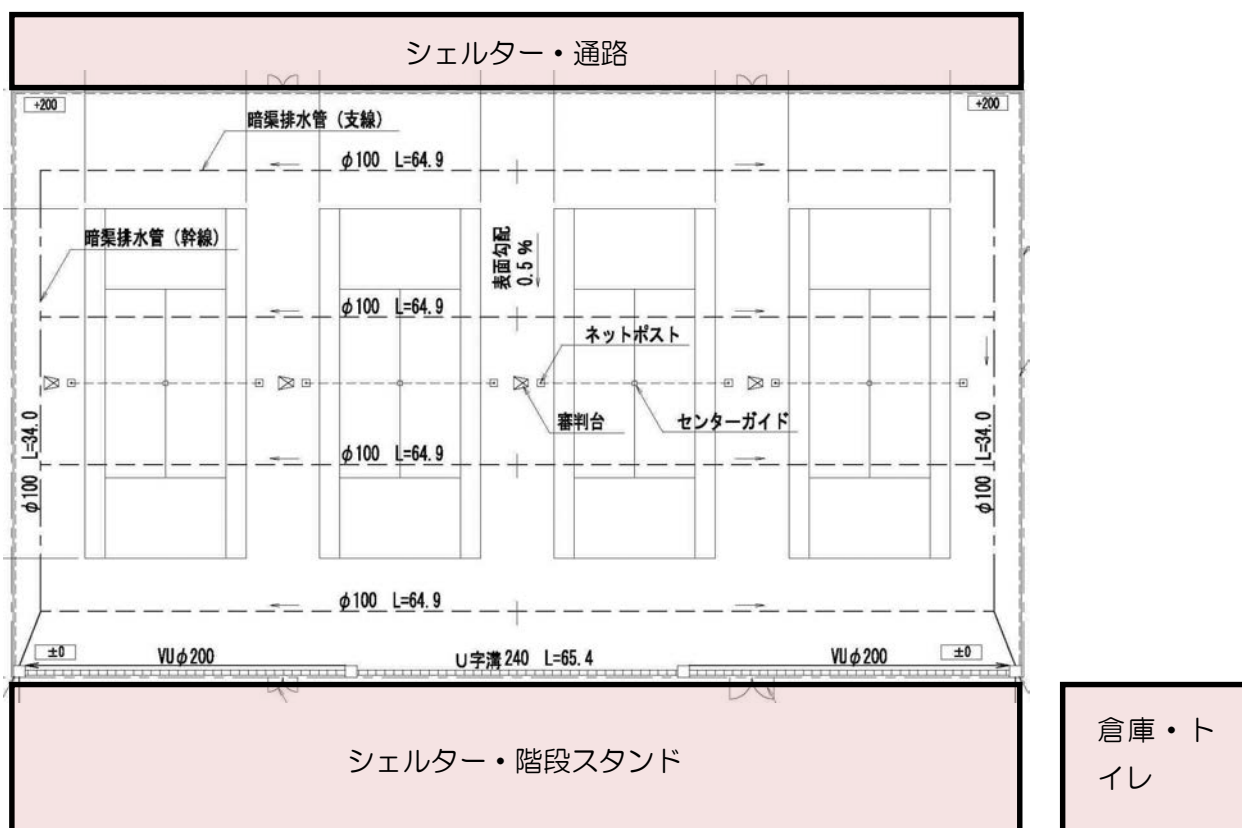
シェルター・通路

+200

+200

暗渠排水管（支線）

$\phi$100 L=64.9

暗渠排水管（幹線）

表面勾配 0.5 %

$\phi$100 L=64.9

ネットポスト

審判台

センターガイド

$\phi$100 L=34.0

$\phi$100 L=34.0

$\phi$100 L=64.9

$\phi$100 L=64.9

±0

VU$\phi$200

U字溝240 L=65.4

VU$\phi$200

±0

シェルター・階段スタンド

倉庫・トイレ